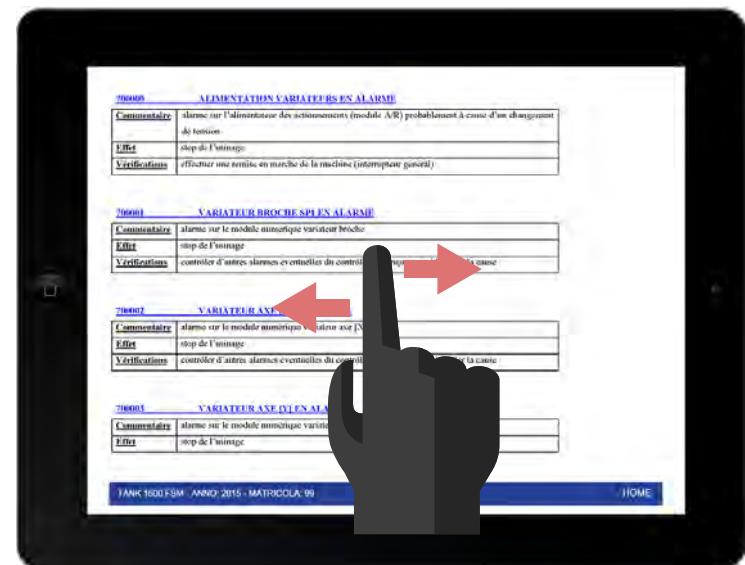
700000 ALIMENTATION VARIATEURS EN ALARME

| Commentaire | alarme sur l'alimentateur des actionnements (module A/R) probablement à cause d'un changement de tension |
|---|---|
| Effet | stop de l'usinage |
| Vérifications | effectuer une remise en marche de la machine (interrupteur general) |

700001 VARIATEUR BROCHE SPI EN ALARME

| Commentaire | alarme sur le module numerique variateur broche |
|---|---|
| Effet | stop de l'usinage |
| Vérifications | contrôler d'autres alarmes eventuelles du contrô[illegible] la cause |

700002 VARIATEUR AXE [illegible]

| Commentaire | alarme sur le module numerique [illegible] axe [X] |
|---|---|
| Effet | stop de l'usinage |
| Vérifications | contrôler d'autres alarmes eventuelles du contr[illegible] la cause |

700003 VARIATEUR AXE [Y] EN ALA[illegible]

| Commentaire | alarme sur le module numerique varia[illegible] |
|---|---|
| Effet | stop de l'usinage |

TANK 1600 FSM - ANNO: 2015 - MATRICOLA: 99

HOME